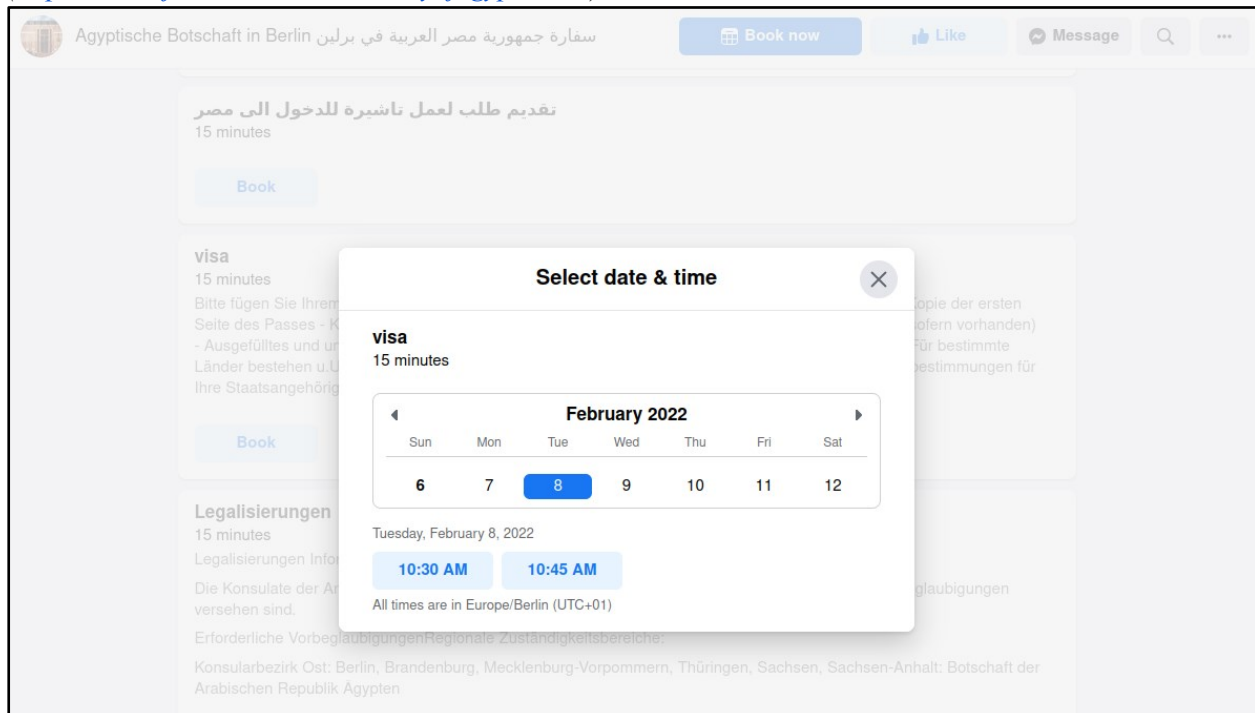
Agyptische Botschaft in Berlin سفارة جمهورية مصر العربية في برلين

Book now

Like

Message

تقديم طلب لعمل تاشيرة للدخول الى مصر
15 minutes

Book

visa
15 minutes
Bitte fügen Sie Ihrem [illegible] Kopie der ersten Seite des Passes - K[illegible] sofern vorhanden) - Ausgefülltes und u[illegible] Für bestimmte Länder bestehen u.U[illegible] bestimmungen für Ihre Staatsangehörig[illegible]

Book

Legalisierungen
15 minutes
Legalisierungen Info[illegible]
Die Konsulate der A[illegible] glaubigungen versehen sind.
Erforderliche VorbeglaubigungenRegionale Zuständigkeitsbereiche:
Konsularbezirk Ost: Berlin, Brandenburg, Mecklenburg-Vorpommern, Thüringen, Sachsen, Sachsen-Anhalt: Botschaft der Arabischen Republik Ägypten

Select date & time

visa
15 minutes

February 2022

| Sun | Mon | Tue | Wed | Thu | Fri | Sat |
|---|---|---|---|---|---|---|
| 6 | 7 | 8 | 9 | 10 | 11 | 12 |

Tuesday, February 8, 2022

10:30 AM

10:45 AM

All times are in Europe/Berlin (UTC+01)